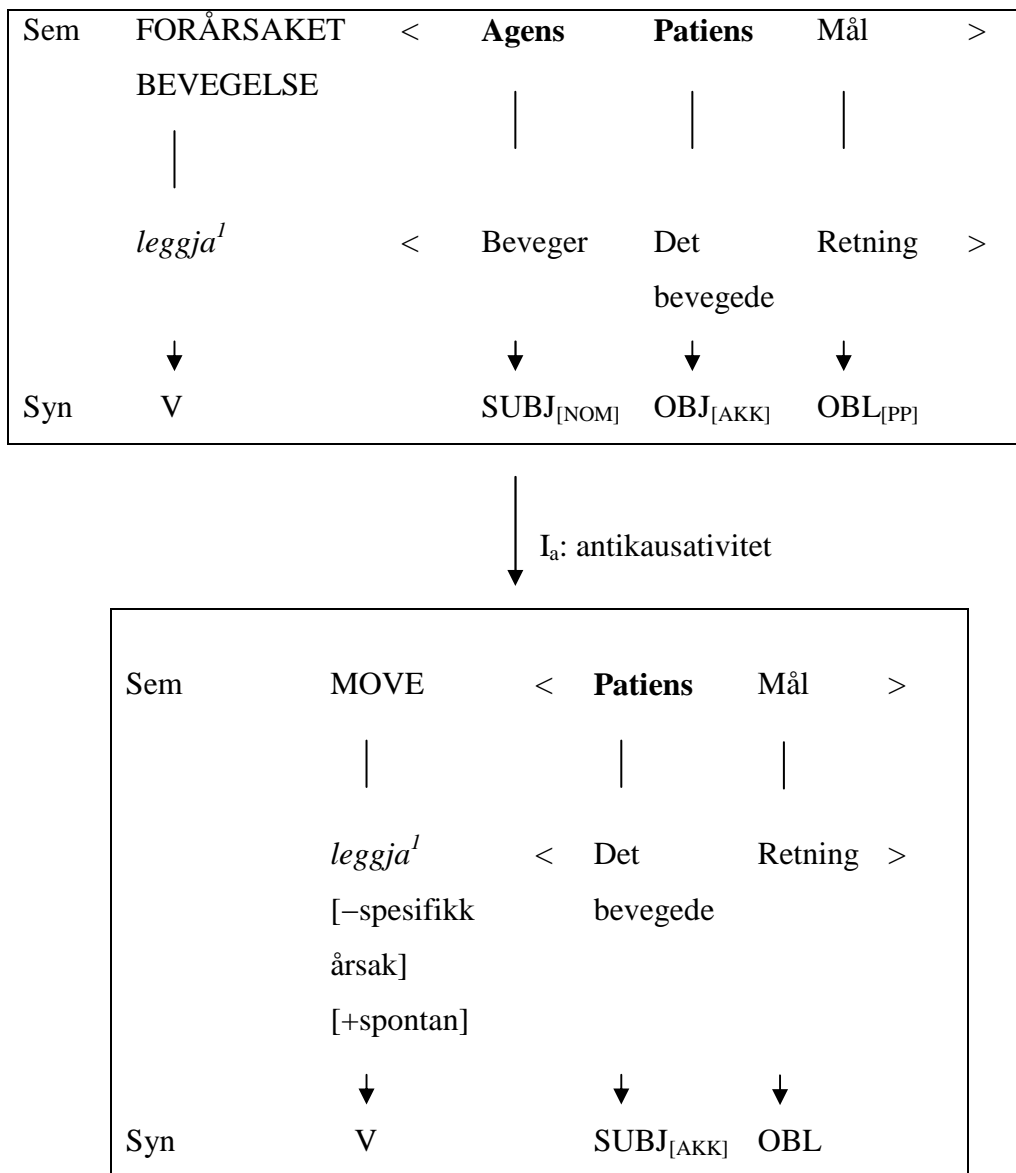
| Sem | FORÅRSAKET BEVEGELSE | < | **Agens** | **Patiens** | Mål | > |
|---|---|---|---|---|---|---|
| | *leggja*$^{1}$ | < | Beveger | Det bevegede | Retning | > |
| Syn | V | | SUBJ$_{[NOM]}$ | OBJ$_{[AKK]}$ | OBL$_{[PP]}$ | |

I$_{a}$: antikausativitet

| Sem | MOVE | < | **Patiens** | Mål | > |
|---|---|---|---|---|---|
| | *leggja*$^{1}$ [−spesifikk årsak] [+spontan] | < | Det bevegede | Retning | > |
| Syn | V | | SUBJ$_{[AKK]}$ | OBL | |